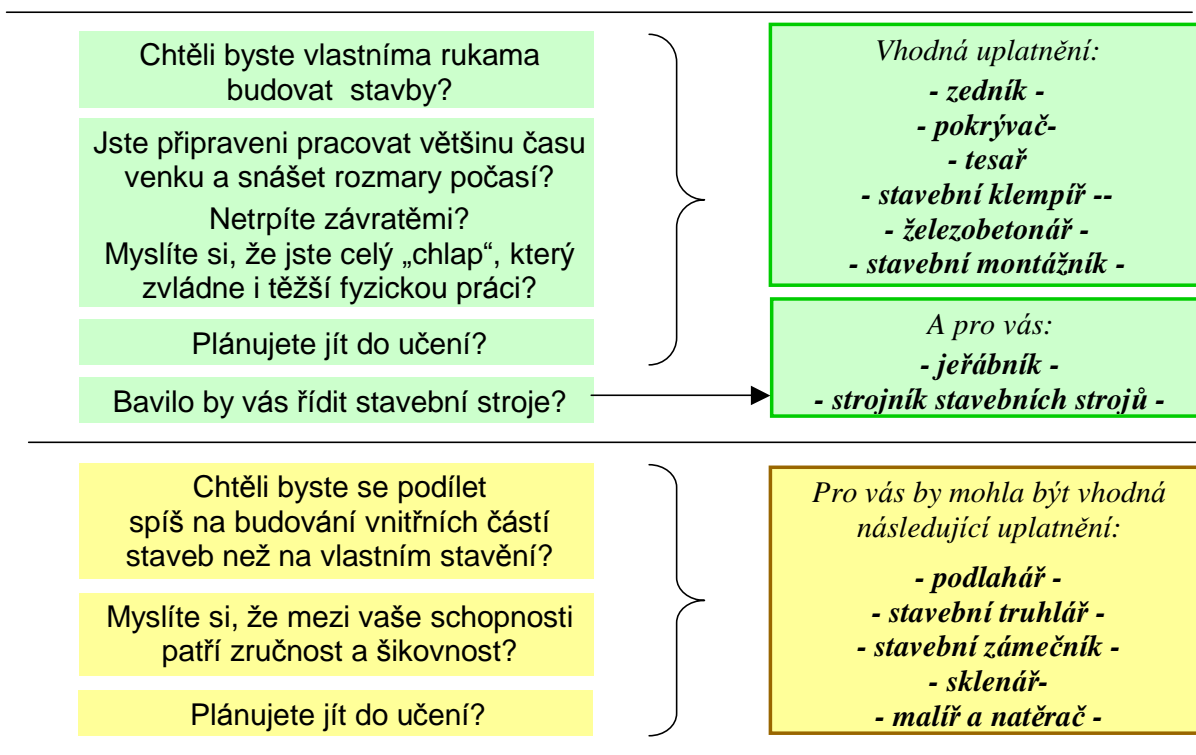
Chtěli byste vlastníma rukama budovat stavby?

Jste připraveni pracovat většinu času venku a snášet rozmary počasí?

Netrpíte závratěmi?
Myslíte si, že jste celý „chlap“, který zvládne i těžší fyzickou práci?

Plánujete jít do učení?

Bavilo by vás řídit stavební stroje?

Vhodná uplatnění:
- zedník -
- pokrývač-
- tesař
- stavební klempíř --
- železobetonář -
- stavební montážník -

A pro vás:
- jeřábník -
- strojník stavebních strojů -

Chtěli byste se podílet spíš na budování vnitřních částí staveb než na vlastním stavění?

Myslíte si, že mezi vaše schopnosti patří zručnost a šikovnost?

Plánujete jít do učení?

Pro vás by mohla být vhodná následující uplatnění:
- podlahář -
- stavební truhlář -
- stavební zámečník -
- sklenář-
- malíř a natěrač -